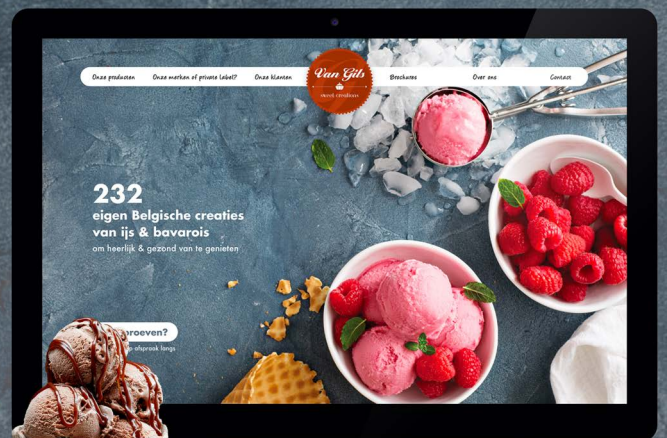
Onze producten
Onze merken of private label?
Onze klanten
Van Gils
sweet creations
Brochures
Over ons
Contact

232
eigen Belgische creaties van ijs & bavarois
om heerlijk & gezond van te genieten

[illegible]proeven?
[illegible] afspraak langs